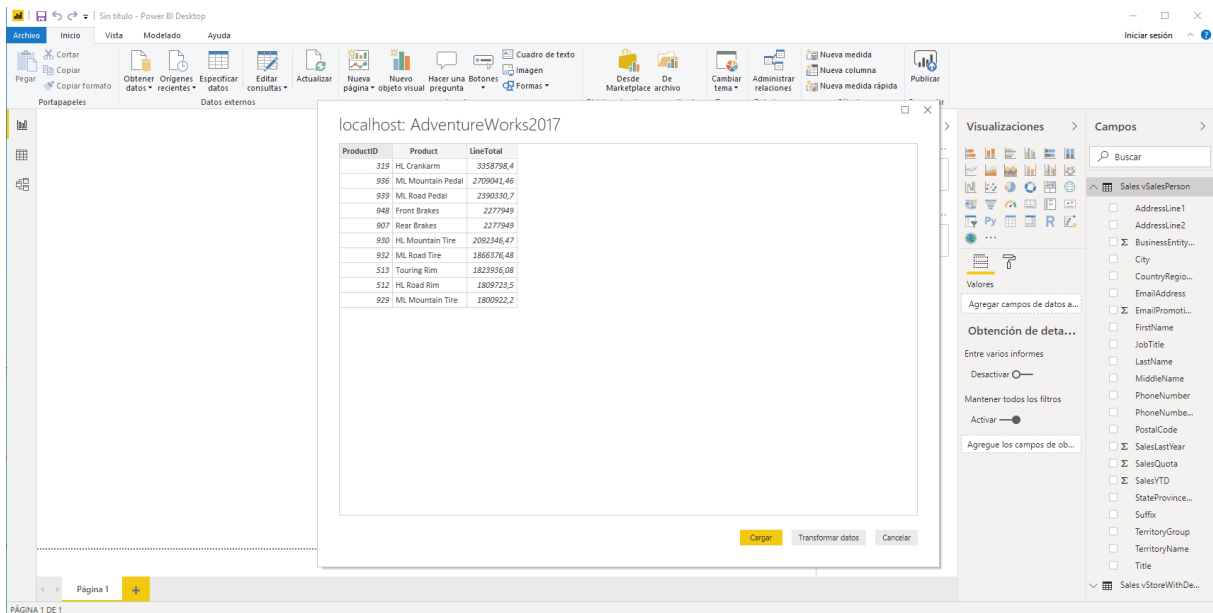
Sin título - Power BI Desktop

Archivo Inicio Vista Modelado Ayuda

Iniciar sesión

Cortar
Copiar
Pegar
Copiar formato
Portapapeles

Obtener datos
Orígenes recientes
Especificar datos
Editar consultas
Datos externos

Actualizar

Nueva página
Nuevo objeto visual
Hacer una pregunta
Botones
Cuadro de texto
Imagen
Formas

Desde Marketplace
De archivo

Cambiar tema
Administrar relaciones

Nueva medida
Nueva columna
Nueva medida rápida

Publicar

localhost: AdventureWorks2017

| ProductID | Product | LineTotal |
|---|---|---|
| 319 | HL Crankarm | 3358798,4 |
| 936 | ML Mountain Pedal | 2709041,46 |
| 939 | ML Road Pedal | 2390330,7 |
| 948 | Front Brakes | 2277949 |
| 907 | Rear Brakes | 2277949 |
| 930 | HL Mountain Tire | 2092346,47 |
| 932 | ML Road Tire | 1866376,48 |
| 513 | Touring Rim | 1823936,08 |
| 512 | HL Road Rim | 1809723,5 |
| 929 | ML Mountain Tire | 1800922,2 |

Cargar
Transformar datos
Cancelar

Visualizaciones

Valores
Agregar campos de datos a...

Obtención de deta...
Entre varios informes
Desactivar
Mantener todos los filtros
Activar
Agregue los campos de ob...

Campos
Buscar
Sales vSalesPerson
AddressLine1
AddressLine2
BusinessEntity...
City
CountryRegio...
EmailAddress
EmailPromoti...
FirstName
JobTitle
LastName
MiddleName
PhoneNumber
PhoneNumbe...
PostalCode
SalesLastYear
SalesQuota
SalesYTD
StateProvince...
Suffix
TerritoryGroup
TerritoryName
Title
Sales vStoreWithDe...

Página 1

PÁGINA 1 DE 1